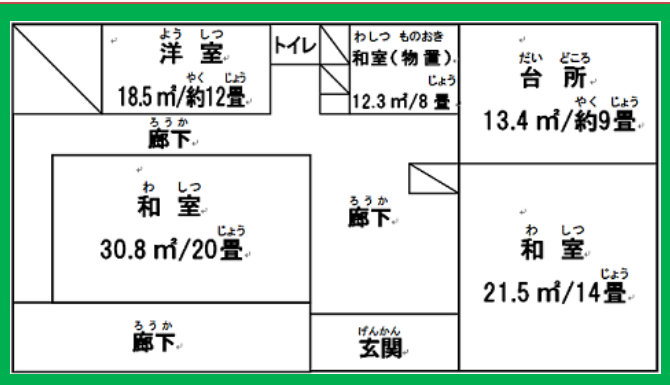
ようしつ
洋室
18.5㎡/約12畳
やく じょう

トイレ

わしつ ものおき
和室（物置）
じょう
12.3㎡/8畳

だいどころ
台所
やく じょう
13.4㎡/約9畳

ろうか
廊下

わしつ
和室
じょう
30.8㎡/20畳

ろうか
廊下

わしつ
和室
じょう
21.5㎡/14畳

ろうか
廊下

げんかん
玄関